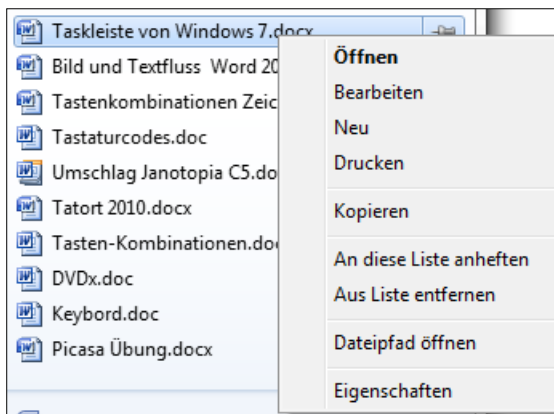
Taskleiste von Windows 7.docx
Bild und Textfluss Word 20
Tastenkombinationen Zeic
Tastaturcodes.doc
Umschlag Janotopia C5.do
Tatort 2010.docx
Tasten-Kombinationen.doc
DVDx.doc
Keybord.doc
Picasa Übung.docx

Öffnen
Bearbeiten
Neu
Drucken
Kopieren
An diese Liste anheften
Aus Liste entfernen
Dateipfad öffnen
Eigenschaften